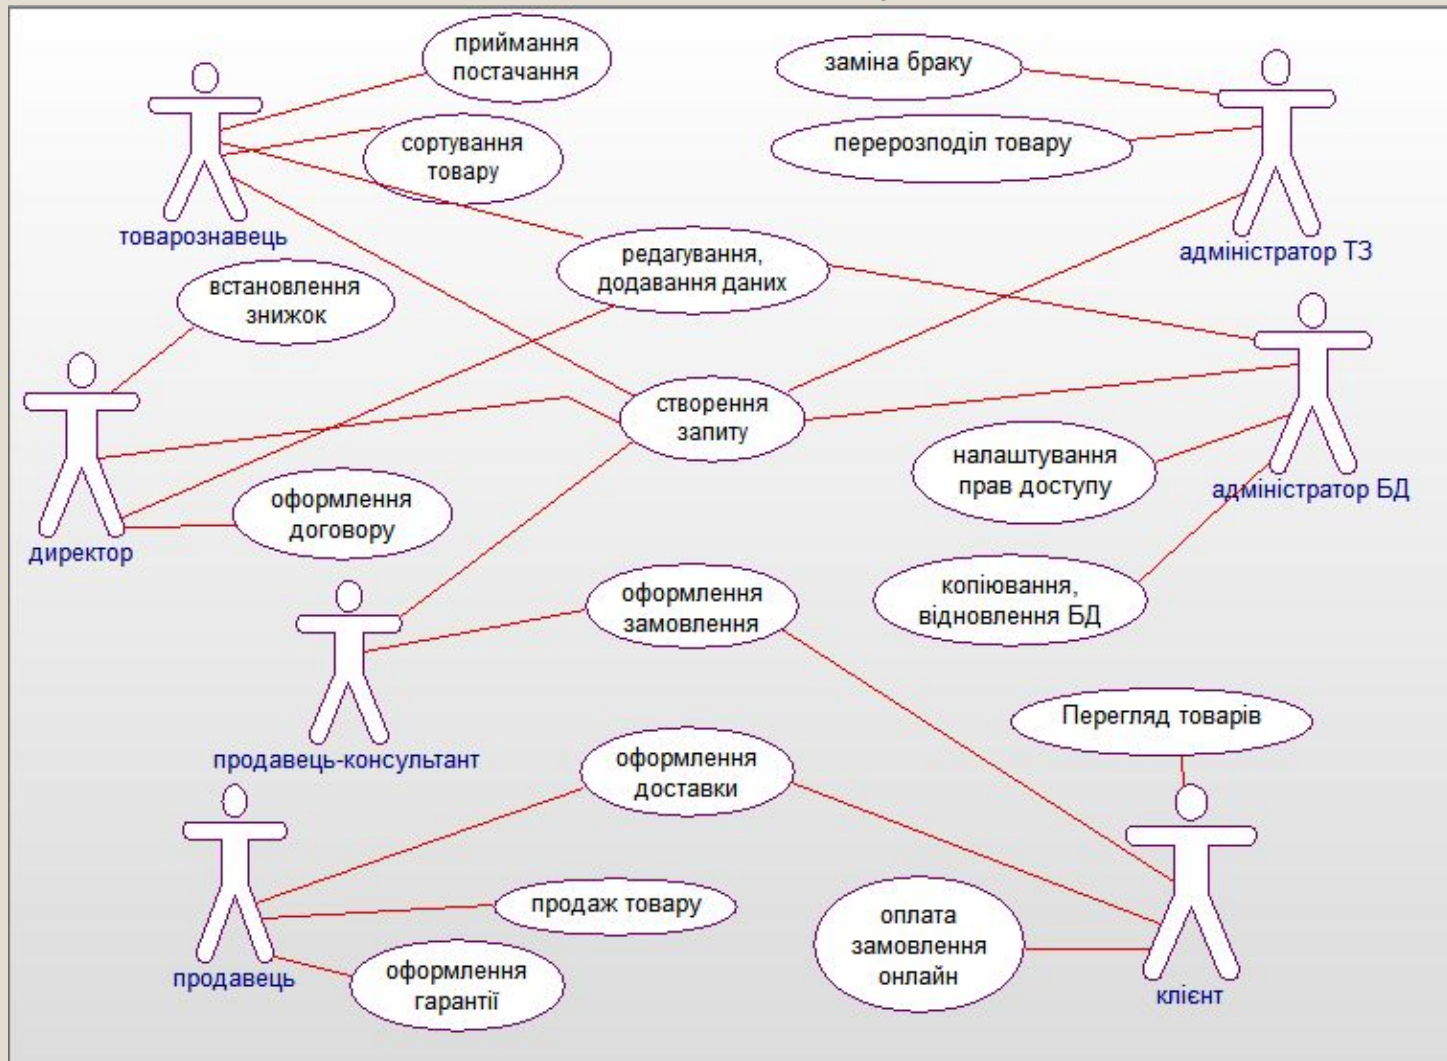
приймання постачання

заміна браку

сортування товару

перерозподіл товару

товарознавець

редагування, додавання даних

адміністратор ТЗ

встановлення знижок

створення запиту

налаштування прав доступу

адміністратор БД

оформлення договору

директор

копіювання, відновлення БД

оформлення замовлення

продавець-консультант

Перегляд товарів

оформлення доставки

продаж товару

оплата замовлення онлайн

продавець

оформлення гарантії

клієнт